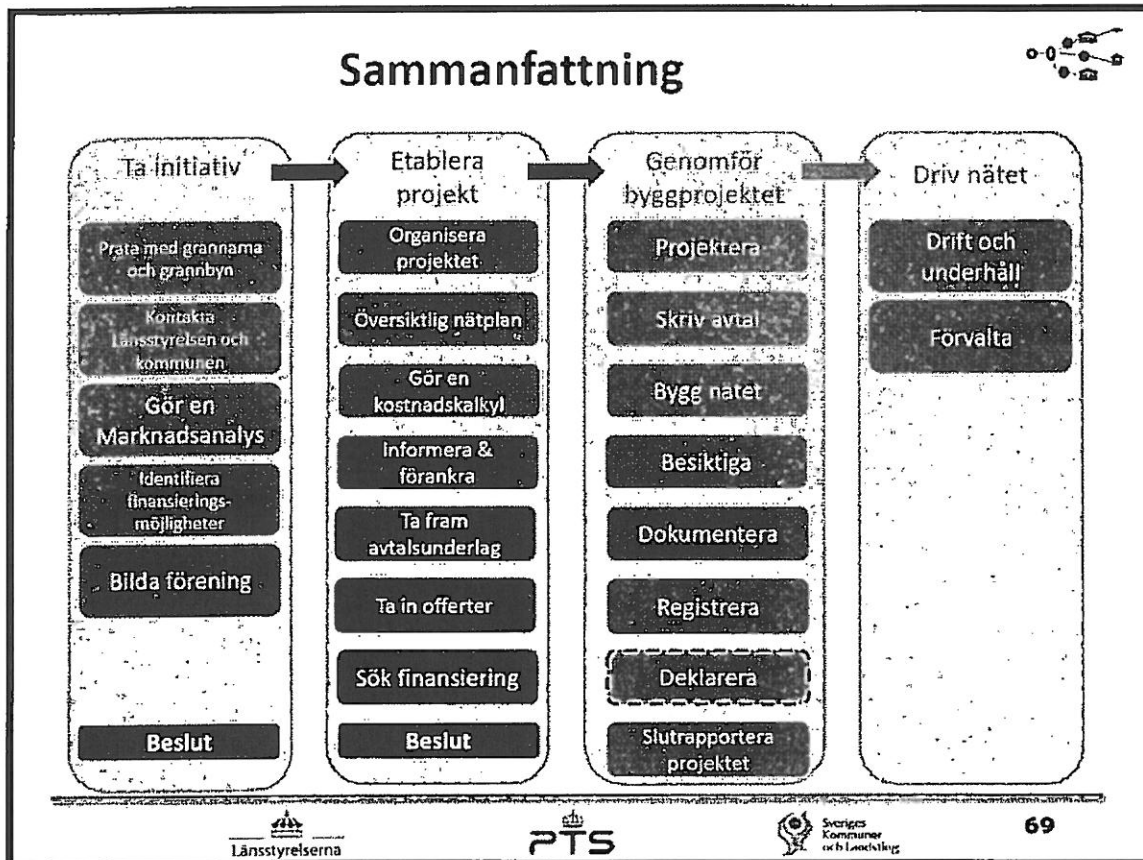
Sammanfattning

Ta initiativ

Prata med grannarna och grannbyn

Kontakta Länsstyrelsen och kommunen

Gör en Marknadsanalys

Identifiera finansieringsmöjligheter

Bilda förening

Beslut

Etablera projekt

Organisera projektet

Översiktlig nätplan

Gör en kostnadskalkyl

Informera & förankra

Ta fram avtalsunderlag

Ta in offerter

Sök finansiering

Beslut

Genomför byggprojektet

Projektera

Skriv avtal

Bygg nätet

Besiktiga

Dokumentera

Registrera

Deklarera

Slutrapportera projektet

Driv nätet

Drift och underhåll

Förvalta

Länsstyrelserna

PTS

Sveriges Kommuner och Landsting

69